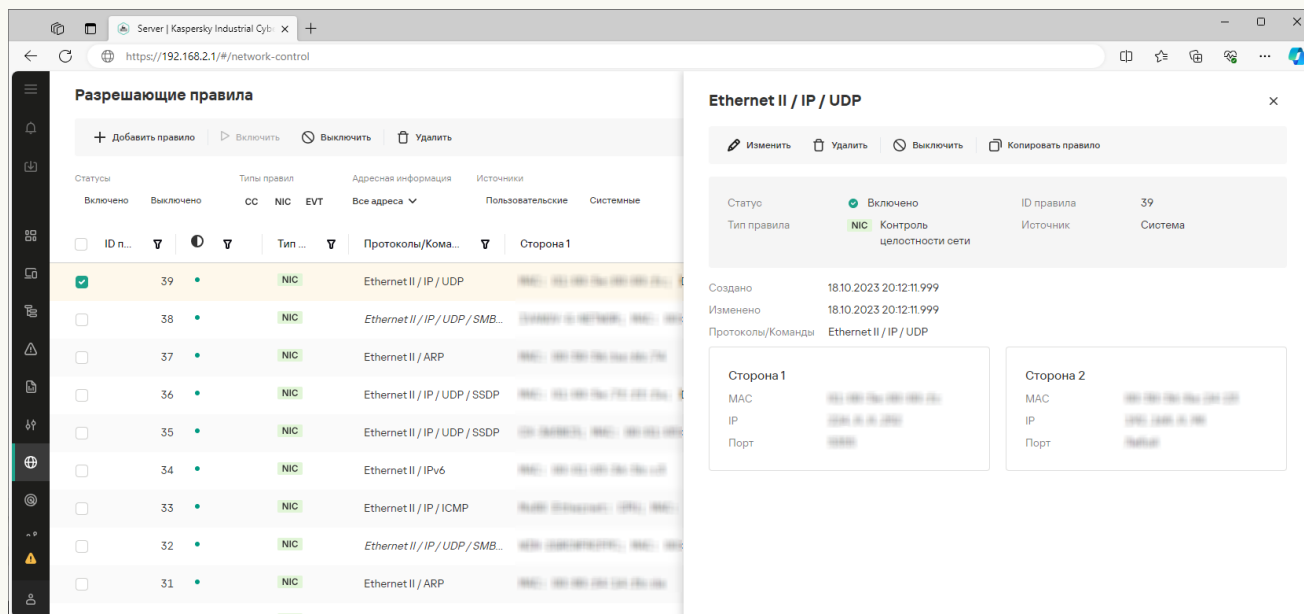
Server | Kaspersky Industrial Cyb

https://192.168.2.1/#/network-control

Разрешающие правила

Добавить правило Включить Выключить Удалить

Статусы
Включено Выключено

Типы правил
CC NIC EVT

Адресная информация
Все адреса

Источники
Пользовательские Системные

| | ID п... | | Тип ... | Протоколы/Кома... | Сторона 1 |
|---|---|---|---|---|---|
| | 39 | • | NIC | Ethernet II / IP / UDP | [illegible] |
| | 38 | • | NIC | Ethernet II / IP / UDP / SMB... | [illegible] |
| | 37 | • | NIC | Ethernet II / ARP | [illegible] |
| | 36 | • | NIC | Ethernet II / IP / UDP / SSDP | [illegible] |
| | 35 | • | NIC | Ethernet II / IP / UDP / SSDP | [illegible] |
| | 34 | • | NIC | Ethernet II / IPv6 | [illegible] |
| | 33 | • | NIC | Ethernet II / IP / ICMP | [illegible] |
| | 32 | • | NIC | Ethernet II / IP / UDP / SMB... | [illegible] |
| | 31 | • | NIC | Ethernet II / ARP | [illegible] |

Ethernet II / IP / UDP

Изменить Удалить Выключить Копировать правило

Статус Включено
Тип правила NIC Контроль целостности сети
ID правила 39
Источник Система

Создано 18.10.2023 20:12:11.999
Изменено 18.10.2023 20:12:11.999
Протоколы/Команды Ethernet II / IP / UDP

Сторона 1
MAC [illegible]
IP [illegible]
Порт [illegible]

Сторона 2
MAC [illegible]
IP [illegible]
Порт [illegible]